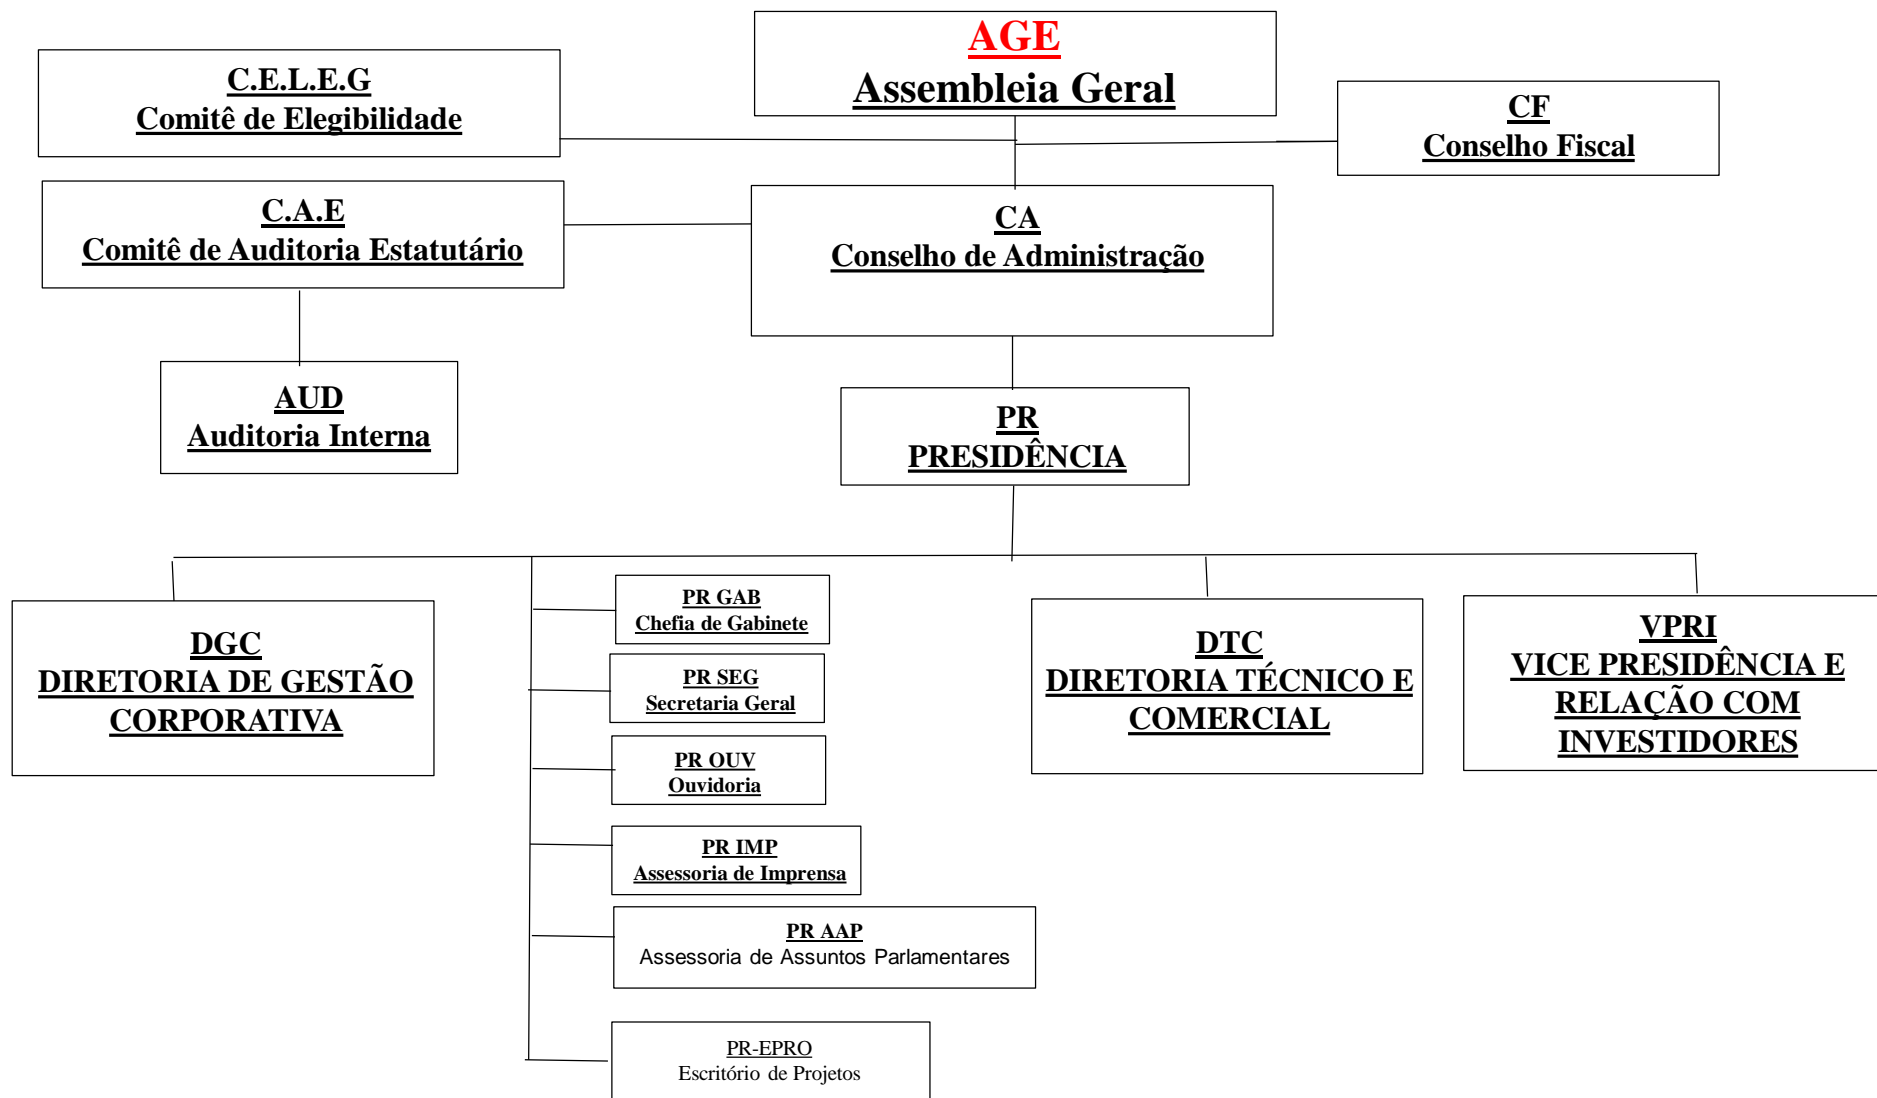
AGE
Assembleia Geral

C.E.L.E.G
Comitê de Elegibilidade

CF
Conselho Fiscal

C.A.E
Comitê de Auditoria Estatutário

CA
Conselho de Administração

AUD
Auditoria Interna

PR
PRESIDÊNCIA

DGC
DIRETORIA DE GESTÃO CORPORATIVA

PR GAB
Chefia de Gabinete

PR SEG
Secretaria Geral

PR OUV
Ouvidoria

PR IMP
Assessoria de Imprensa

PR AAP
Assessoria de Assuntos Parlamentares

PR-EPRO
Escritório de Projetos

DTC
DIRETORIA TÉCNICO E COMERCIAL

VPRI
VICE PRESIDÊNCIA E RELAÇÃO COM INVESTIDORES